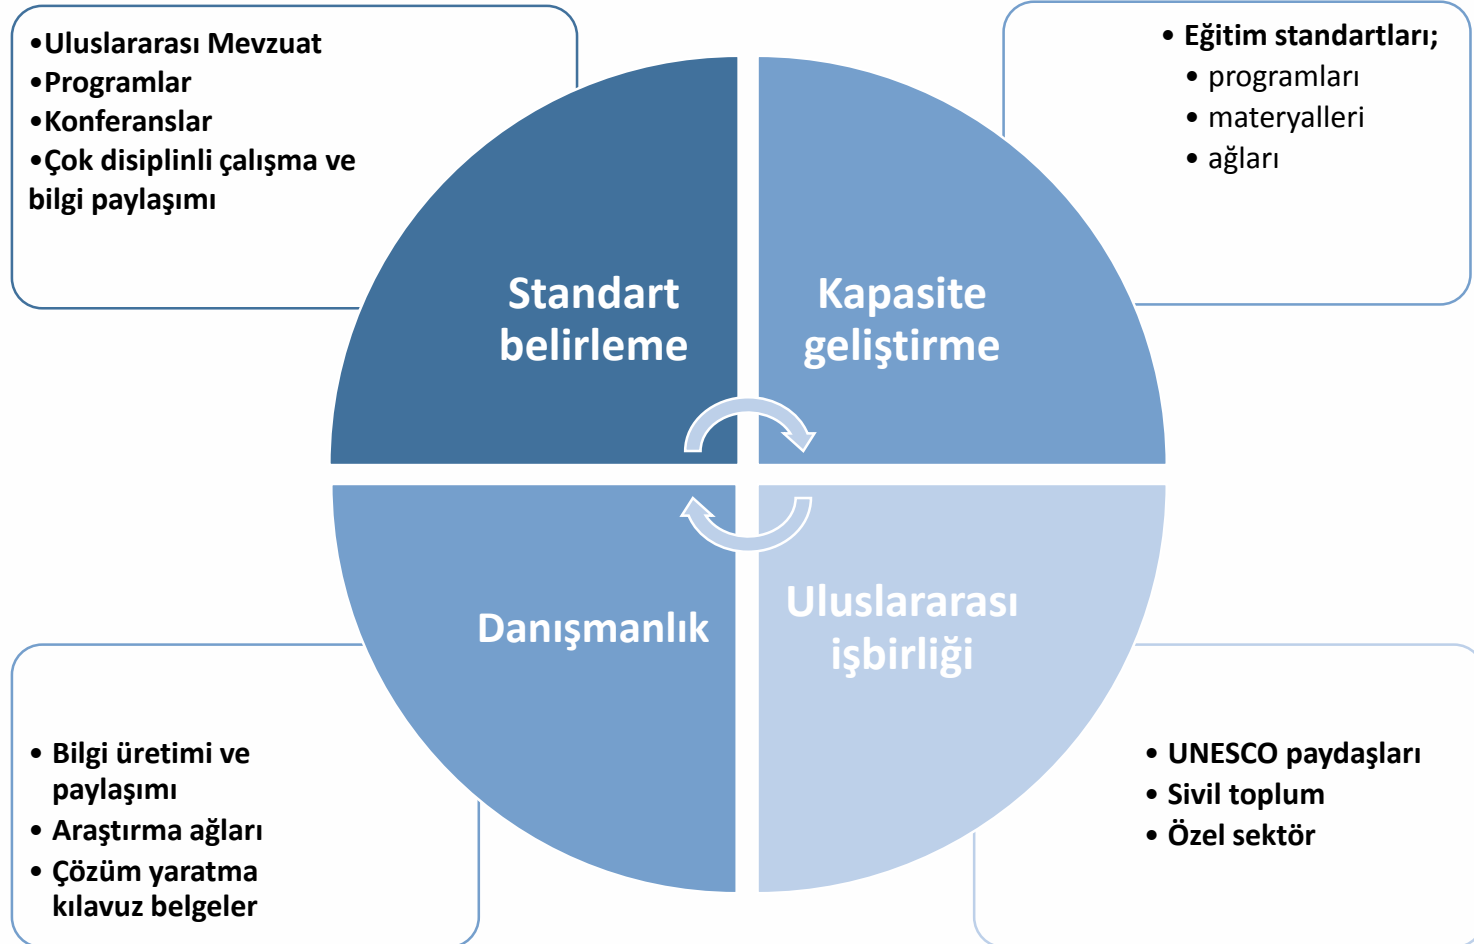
•Uluslararası Mevzuat
•Programlar
•Konferanslar
•Çok disiplinli çalışma ve bilgi paylaşımı

• Eğitim standartları;
• programları
• materyalleri
• ağları

Standart belirleme

Kapasite geliştirme

Danışmanlık

Uluslararası işbirliği

• Bilgi üretimi ve paylaşımı
• Araştırma ağları
• Çözüm yaratma kılavuz belgeler

• UNESCO paydaşları
• Sivil toplum
• Özel sektör